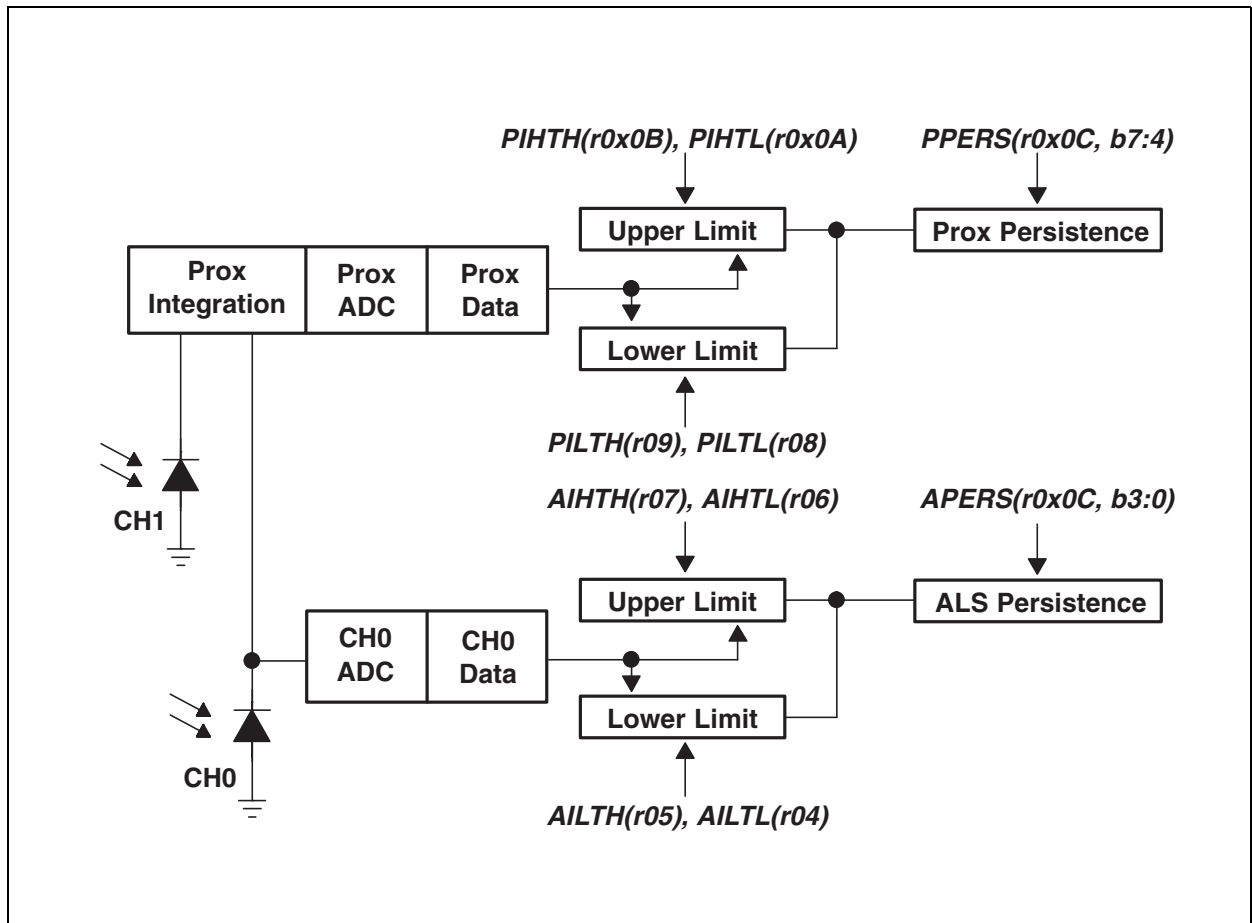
PIHTH(r0x0B), PIHTL(r0x0A)

PPERS(r0x0C, b7:4)

Upper Limit

Prox Persistence

Prox Integration

Prox ADC

Prox Data

Lower Limit

PILTH(r09), PILTL(r08)

CH1

AIHTH(r07), AIHTL(r06)

APERS(r0x0C, b3:0)

Upper Limit

ALS Persistence

CH0 ADC

CH0 Data

Lower Limit

CH0

AILTH(r05), AILTL(r04)